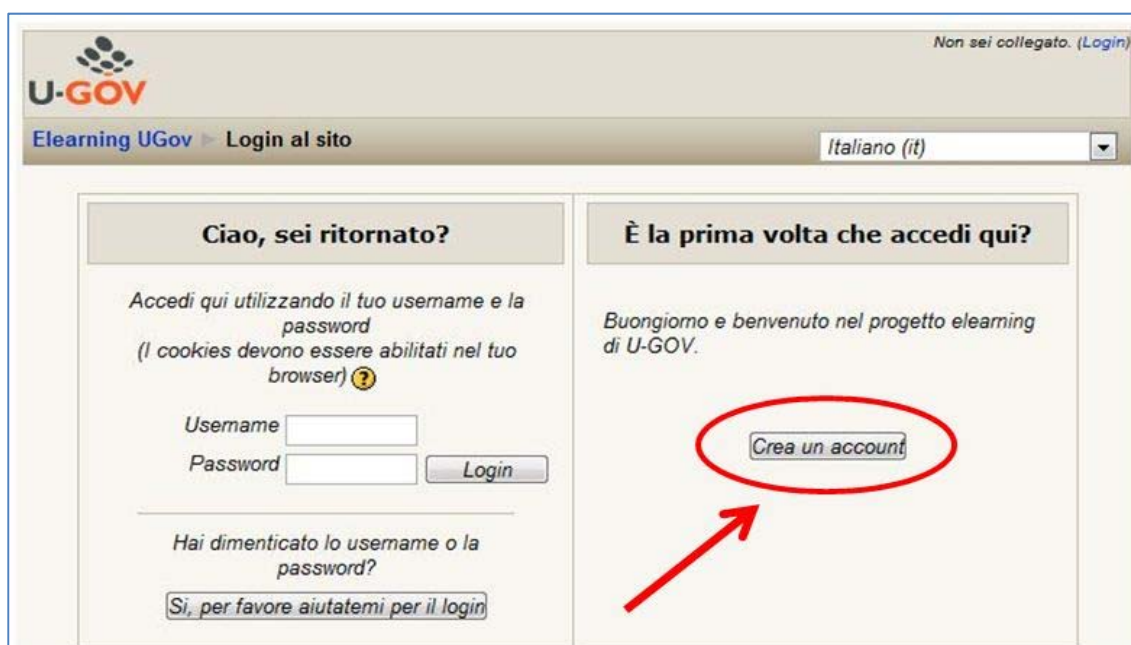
U-GOV

Non sei collegato. (Login)

Elearning UGov ▸ Login al sito

Italiano (it)

Ciao, sei ritornato?

Accedi qui utilizzando il tuo username e la password
(I cookies devono essere abilitati nel tuo browser) ?

Username
Password
Login

Hai dimenticato lo username o la password?

Si, per favore aiutatemi per il login

È la prima volta che accedi qui?

Buongiorno e benvenuto nel progetto elearning di U-GOV.

Crea un account